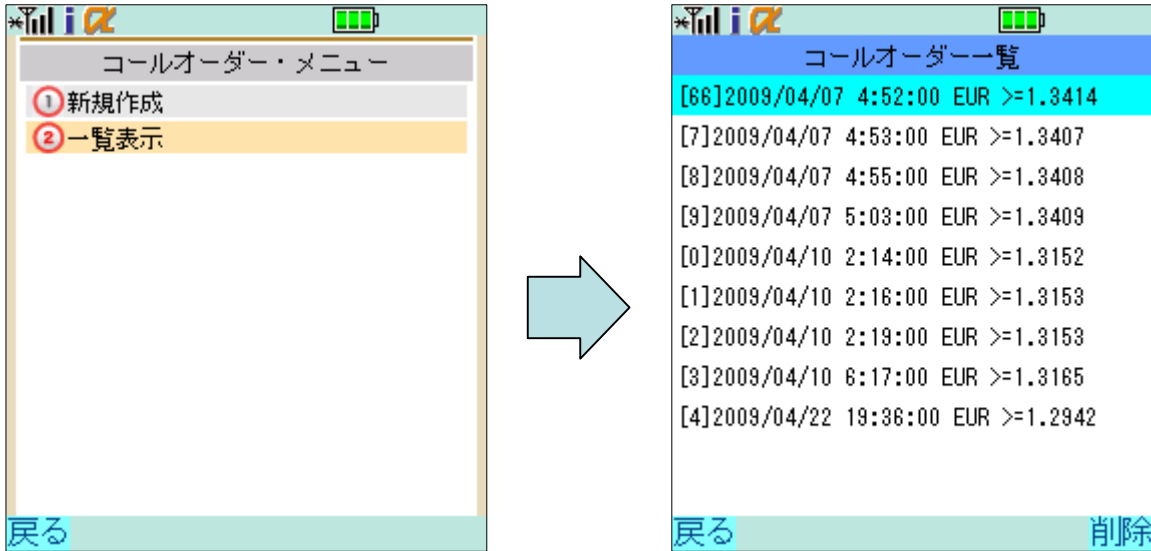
i α

コールオーダー・メニュー

①新規作成

②一覧表示

戻る

i α

コールオーダー一覧

[66]2009/04/07 4:52:00 EUR >=1.3414

[7]2009/04/07 4:53:00 EUR >=1.3407

[8]2009/04/07 4:55:00 EUR >=1.3408

[9]2009/04/07 5:03:00 EUR >=1.3409

[0]2009/04/10 2:14:00 EUR >=1.3152

[1]2009/04/10 2:16:00 EUR >=1.3153

[2]2009/04/10 2:19:00 EUR >=1.3153

[3]2009/04/10 6:17:00 EUR >=1.3165

[4]2009/04/22 19:36:00 EUR >=1.2942

戻る

削除